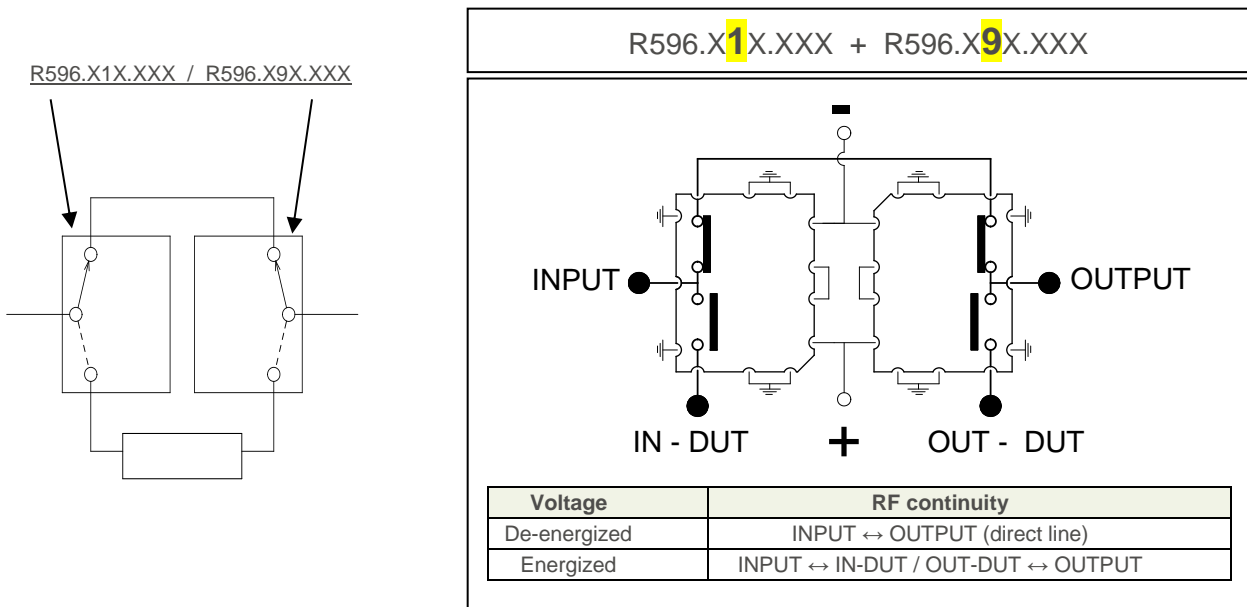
R596.X1X.XXX / R596.X9X.XXX

R596.X1X.XXX + R596.X9X.XXX

-

INPUT

OUTPUT

IN - DUT

+

OUT - DUT

| Voltage | RF continuity |
|---|---|
| De-energized | INPUT ↔ OUTPUT (direct line) |
| Energized | INPUT ↔ IN-DUT / OUT-DUT ↔ OUTPUT |